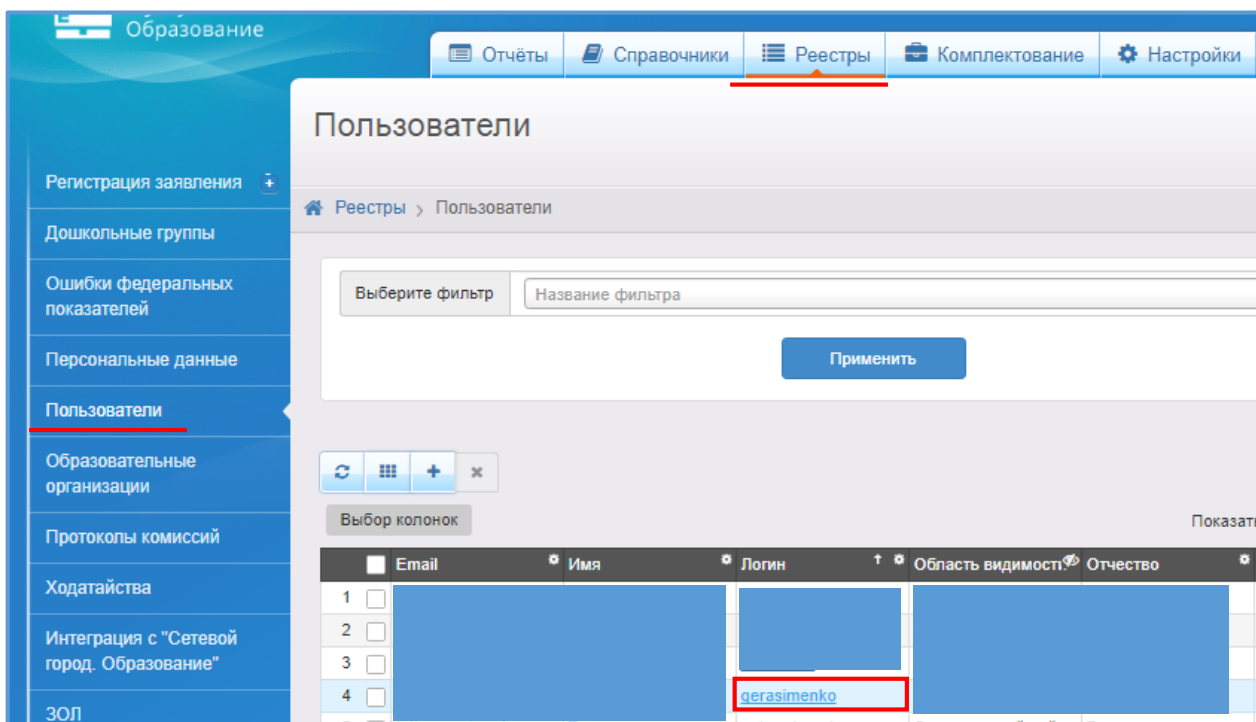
Образование

Отчёты | Справочники | Реестры | Комплектование | Настройки

Пользователи

Регистрация заявления
Дошкольные группы
Ошибки федеральных показателей
Персональные данные
Пользователи
Образовательные организации
Протоколы комиссий
Ходатайства
Интеграция с "Сетевой город. Образование"
ЗОЛ

Реестры › Пользователи

Выберите фильтр | Название фильтра

Применить

Выбор колонок

Показат

| | Email | Имя | Логин | Область видимост | Отчество |
|---|---|---|---|---|---|
| 1 | | | | | |
| 2 | | | | | |
| 3 | | | | | |
| 4 | | | gerasimenko | | |